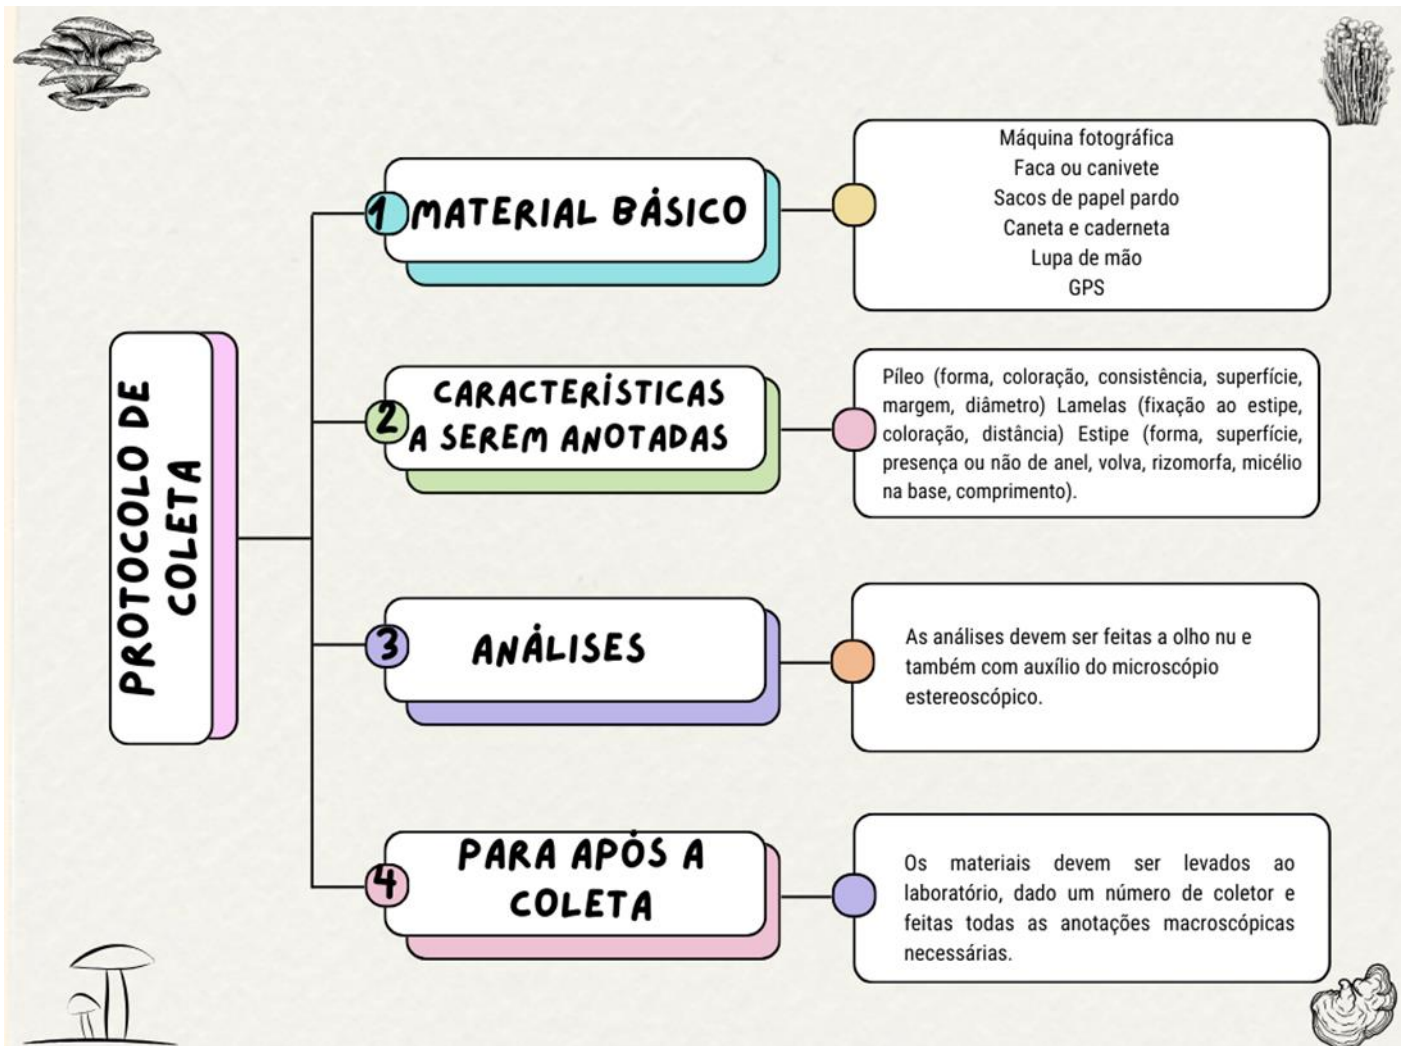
PROTOCOLO DE COLETA

1 MATERIAL BÁSICO

Máquina fotográfica
Faca ou canivete
Sacos de papel pardo
Caneta e caderneta
Lupa de mão
GPS

2 CARACTERÍSTICAS A SEREM ANOTADAS

Píleo (forma, coloração, consistência, superfície, margem, diâmetro) Lamelas (fixação ao estipe, coloração, distância) Estipe (forma, superfície, presença ou não de anel, volva, rizomorfa, micélio na base, comprimento).

3 ANÁLISES

As análises devem ser feitas a olho nu e também com auxílio do microscópio estereoscópico.

4 PARA APÓS A COLETA

Os materiais devem ser levados ao laboratório, dado um número de coletor e feitas todas as anotações macroscópicas necessárias.